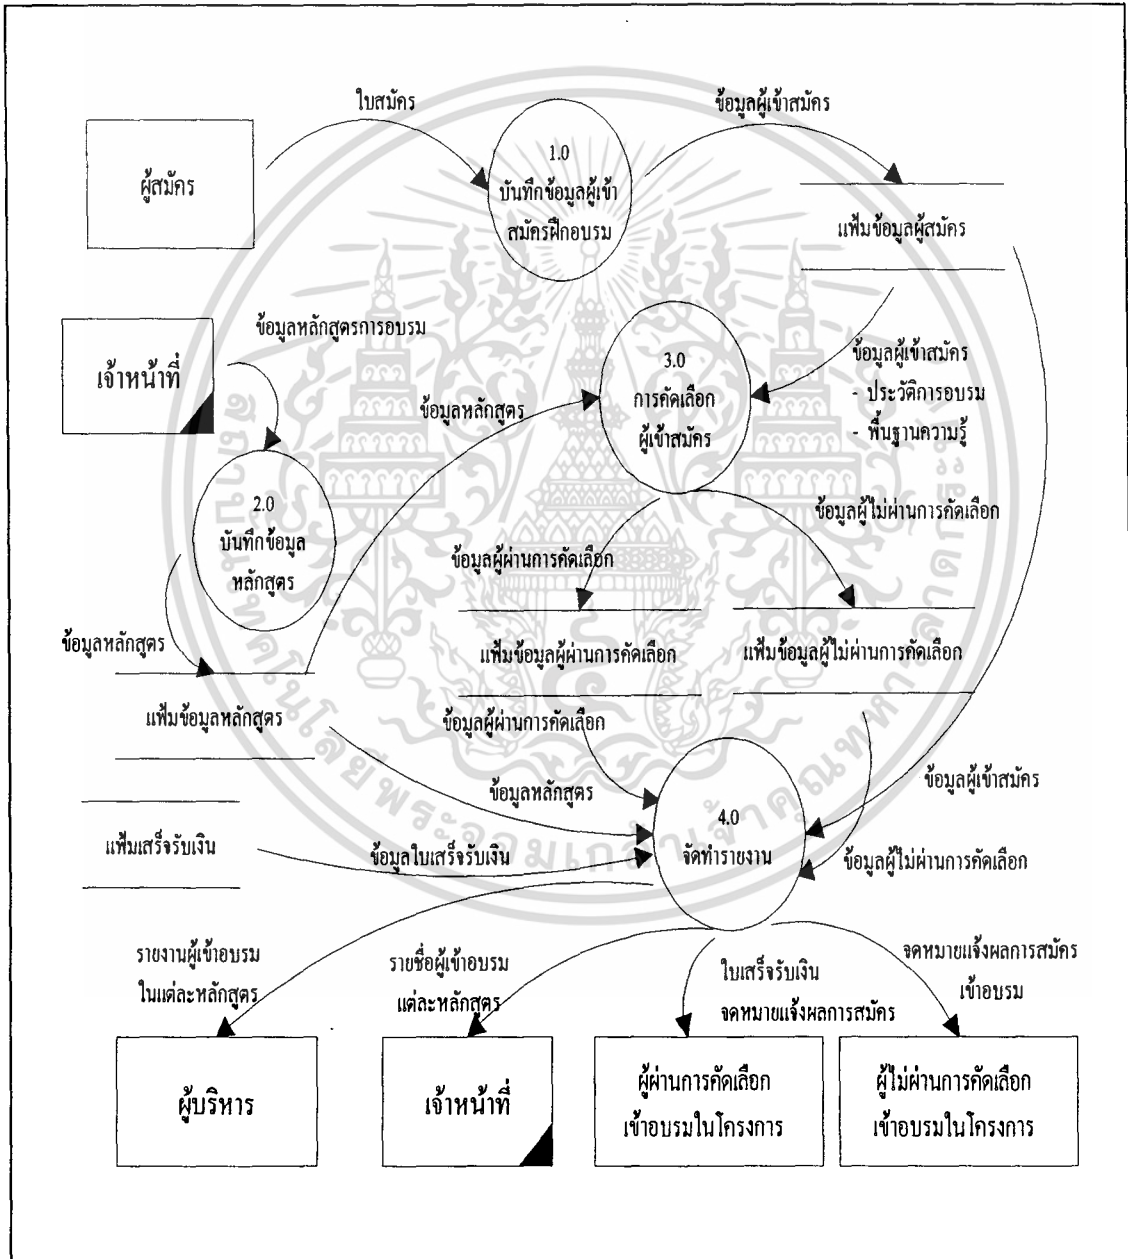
ใบสมัคร

ข้อมูลผู้เข้าสมัคร

ผู้สมัคร

1.0
บันทึกข้อมูลผู้เข้าสมัครฝึกอบรม

แฟ้มข้อมูลผู้สมัคร

ข้อมูลหลักสูตรการอบรม

เจ้าหน้าที่

3.0
การคัดเลือกผู้เข้าสมัคร

ข้อมูลผู้เข้าสมัคร
- ประวัติการอบรม
- พื้นฐานความรู้

ข้อมูลหลักสูตร

2.0
บันทึกข้อมูลหลักสูตร

ข้อมูลผู้ไม่ผ่านการคัดเลือก

ข้อมูลผู้ผ่านการคัดเลือก

ข้อมูลหลักสูตร

แฟ้มข้อมูลผู้ผ่านการคัดเลือก

แฟ้มข้อมูลผู้ไม่ผ่านการคัดเลือก

แฟ้มข้อมูลหลักสูตร

ข้อมูลผู้ผ่านการคัดเลือก

ข้อมูลผู้เข้าสมัคร

ข้อมูลหลักสูตร

4.0
จัดทำรายงาน

แฟ้มเสร็จรับเงิน

ข้อมูลใบเสร็จรับเงิน

ข้อมูลผู้ไม่ผ่านการคัดเลือก

รายงานผู้เข้าอบรมในแต่ละหลักสูตร

รายชื่อผู้เข้าอบรมแต่ละหลักสูตร

ใบเสร็จรับเงิน
จดหมายแจ้งผลการสมัคร

จดหมายแจ้งผลการสมัครเข้าอบรม

ผู้บริหาร

เจ้าหน้าที่

ผู้ผ่านการคัดเลือกเข้าอบรมในโครงการ

ผู้ไม่ผ่านการคัดเลือกเข้าอบรมในโครงการ